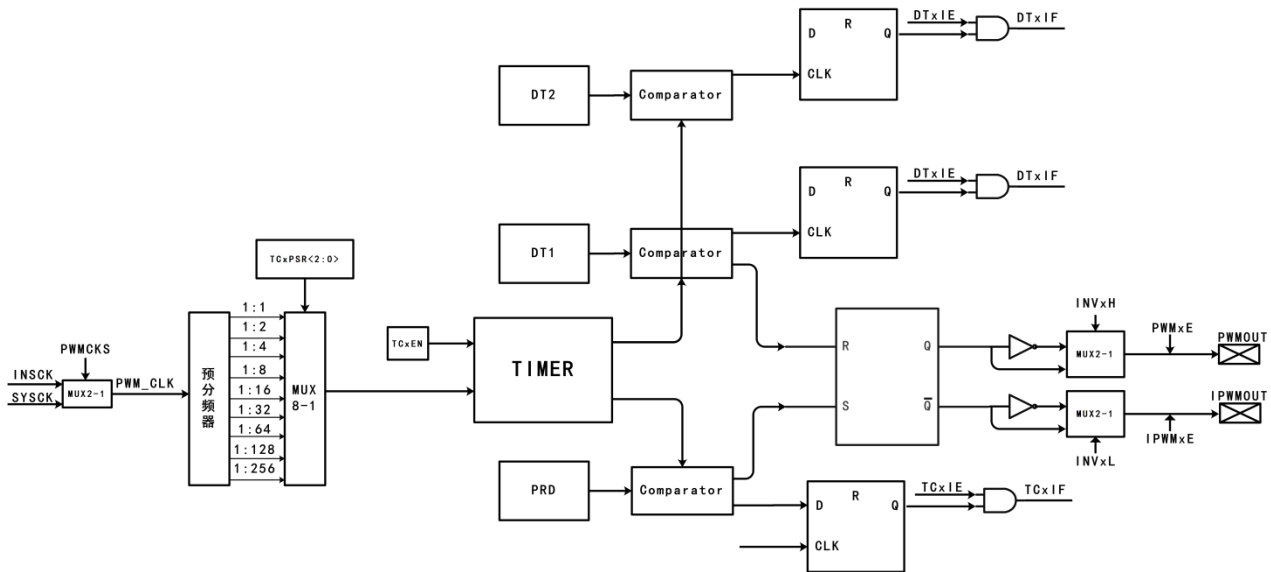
DTxIE
DTxIF
D R Q
CLK
DT2
Comparator
DTxIE
DTxIF
D R Q
CLK
TCxPSR<2:0>
DT1
Comparator
1:1
1:2
1:4
PWMCKS
1:8
INSCK
MUX2-1
PWM_CLK
预分频器
1:16
MUX 8-1
TCxEN
TIMER
SYSCK
1:32
1:64
1:128
1:256
R
Q
S
$\overline{Q}$
INVxH
MUX2-1
PWMxE
PWMOUT
MUX2-1
IPWMOUT
IPWMxE
INVxL
PRD
Comparator
D R Q
TCxIE
TCxIF
CLK